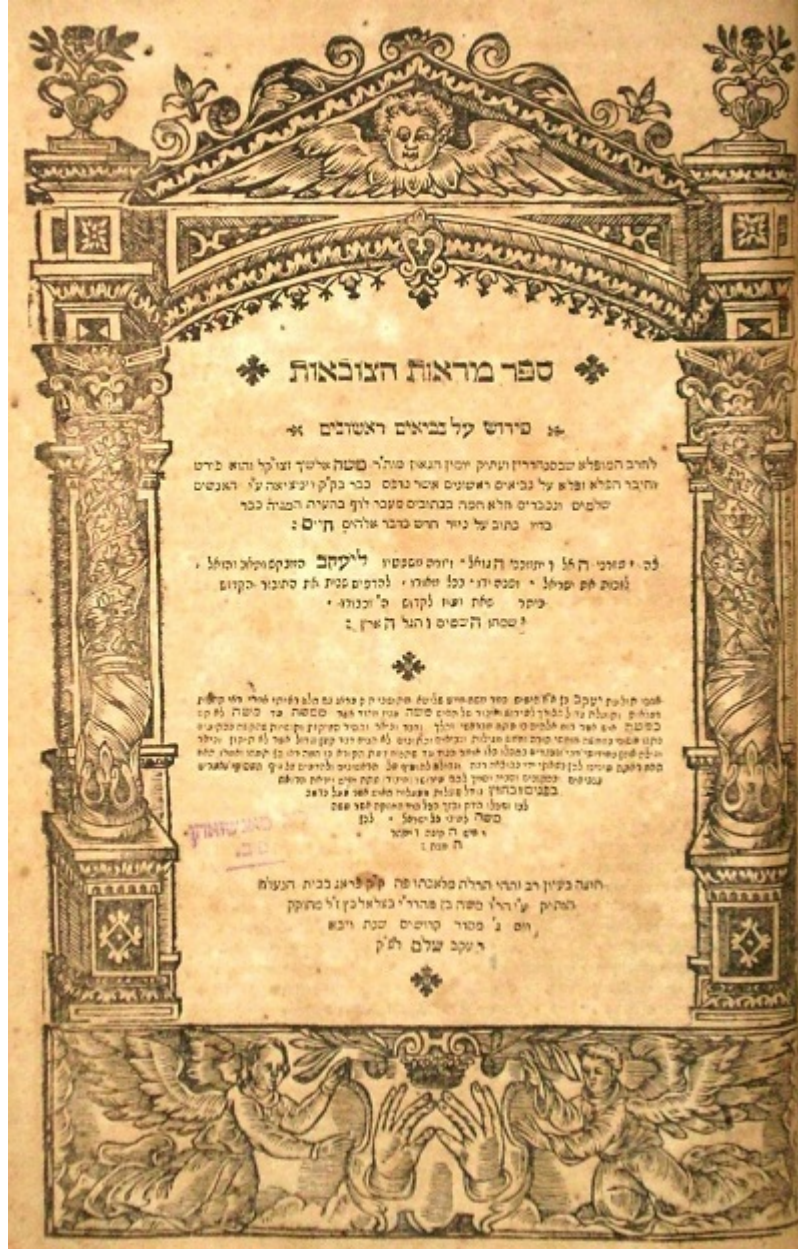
ספר מראות הצובאות

פירוש על נביאים ראשונים

להרב המופלא שבסנהדרין ועתיק יומין הגאון מוה״ר משה אלשיך זצ״ל והוא פרדס והיבור הפלא ופלא על נביאים ראשונים אשר נדפס כבר בק״ק ויניציאה ע״י האנשים שלמים ונכברים הלא המה כתובים בספר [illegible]

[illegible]

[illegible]

חונה בציון רב והדר הדרה מלאכתו פה ק״ק פראג בבית הנעלה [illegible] ה״ר משה בן מהור״ר בצלאל כ״ץ ז״ל מתוקף

יום ג׳ מסדר קדושים שנת ויבא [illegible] שלם לפ״ק

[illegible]